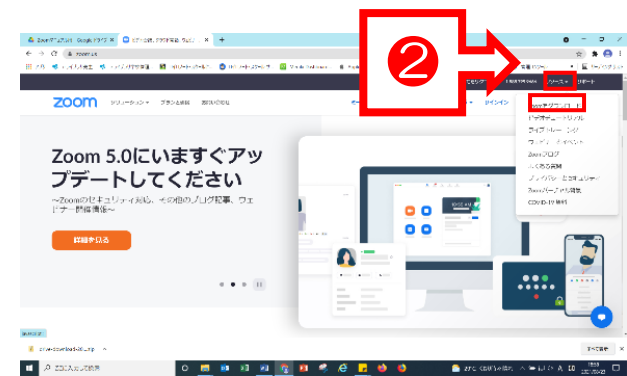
❷

zoom

ソリューション　プランと価格　営業担当へ

サインイン

Zoom 5.0にいますぐアップデートしてください

~Zoomのセキュリティ対応、その他のブログ記事、ウェビナー開催情報を~

詳細を見る

リソース　サポート

Zoomをダウンロード

ビデオチュートリアル

ライブトレーニング

ウェビナーとイベント

Zoomブログ

よくある質問

プライバシーとセキュリティ

Zoomバーチャル背景

COVID-19 資料

zoom.us

すべて表示

ここに入力して検索